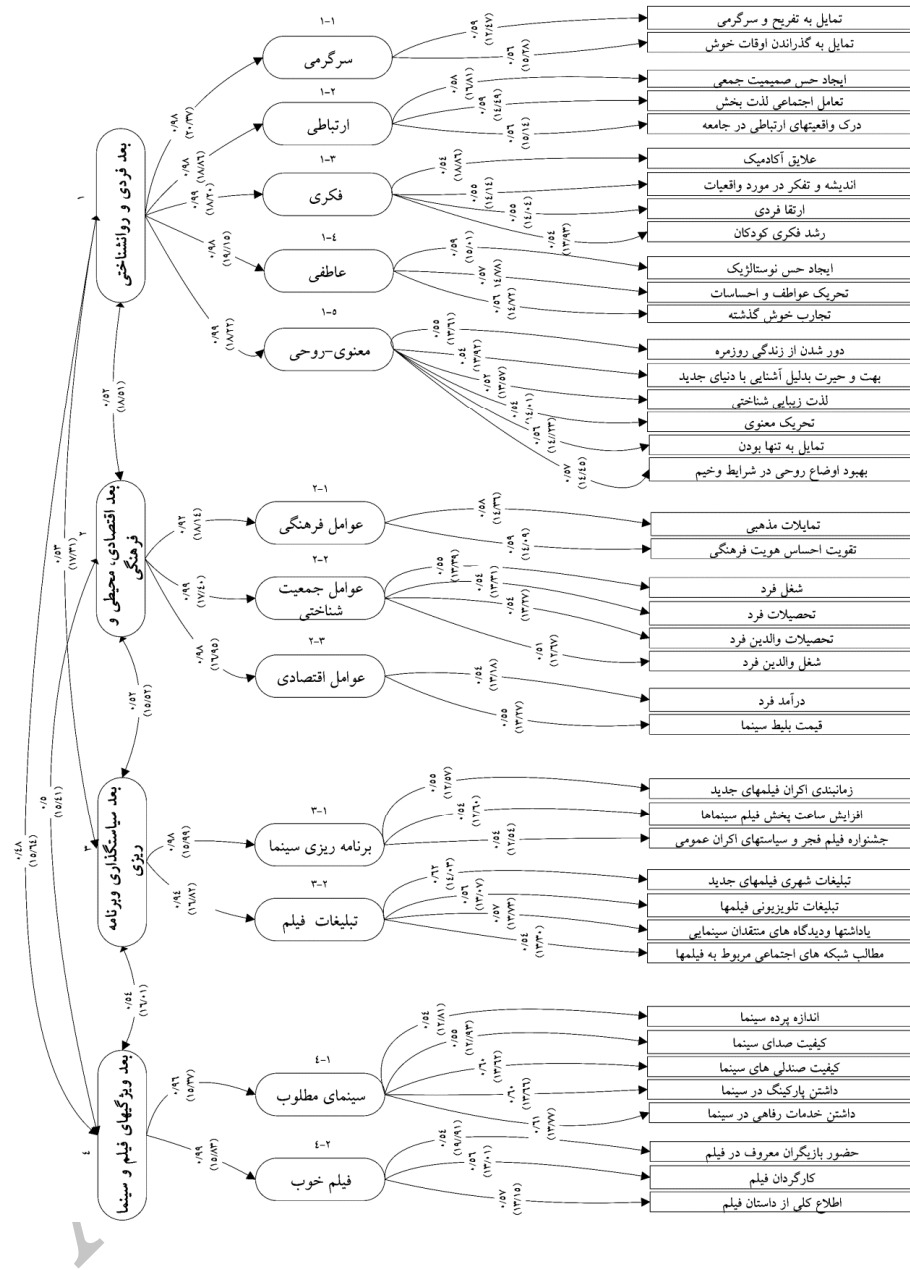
۱
بعد فردی و روانشناختی

۱-۱
سرگرمی
۰/۹۸ (۲۰/۳۷)
۰/۵۹ (۱۲/۴۷)
۰/۵۶ (۱۵/۲۸)
تمایل به تفریح و سرگرمی
تمایل به گذراندن اوقات خوش

۱-۲
ارتباطی
۰/۹۸ (۱۸/۸۶)
۰/۵۸ (۱۶/۸۱)
۰/۵۹ (۱۴/۴۹)
۰/۵۶ (۱۵/۱۴)
ایجاد حس صمیمیت جمعی
تعامل اجتماعی لذت بخش
درک واقعیتهای ارتباطی در جامعه

۱-۳
فکری
۰/۹۹ (۱۸/۲۰)
۰/۵٤ (۱۸/۸٦)
۰/۵۵ (۱٤/۱٤)
۰/۵۵ (۱٤/۰٤)
۰/۵٤ (۱۳/۹۳)
علایق آکادمیک
اندیشه و تفکر در مورد واقعیات
ارتقا فردی
رشد فکری کودکان

۱-٤
عاطفی
۰/۹۸ (۱۹/۱۵)
۰/۵۹ (۱۵/۰۱)
۰/۵۷ (۱٤/۷۸)
۰/۵٦ (۱٤/۷۲)
ایجاد حس نوستالژیک
تحریک عواطف و احساسات
تجارب خوش گذشته

۱-۵
معنوی-روحی
۰/۹۹ (۱۸/۲۲)
۰/۵۵ (۱۳/٦۱)
۰/۵٤ (۱۳/۹۲)
۰/۵۲ (۱۳/۵۷)
۰/۵٤ (۱٤/۰۱)
۰/۵٦ (۱٤/۳۳)
۰/۵۷ (۱٤/٤٥)
دور شدن از زندگی روزمره
بهت و حیرت بدلیل آشنایی با دنیای جدید
لذت زیبایی شناختی
تحریک معنوی
تمایل به تنها بودن
بهبود اوضاع روحی در شرایط وخیم

۰/۵۲ (۱۸/۵۱)
۰/۵۳ (۱۷/۳۱)
۰/٤۸ (۱۵/٦٤)
۰/۵ (۱۵/٤۱)

۲
بعد اقتصادی، محیط و فرهنگی

۲-۱
عوامل فرهنگی
۰/۹۲ (۱۸/۱٤)
۰/۵۸ (۱٤/۳٦)
۰/۵۹ (۱٤/۰۹)
تمایلات مذهبی
تقویت احساس هویت فرهنگی

۲-۲
عوامل جمعیت شناختی
۰/۹۹ (۱۷/٤۰)
۰/۵۵ (۱۳/۳۹)
۰/۵٤ (۱۳/۳۱)
۰/۵٤ (۱۳/۷۷)
۰/۵۱ (۱۲/۷۷)
شغل فرد
تحصیلات فرد
تحصیلات والدین فرد
شغل والدین فرد

۲-۳
عوامل اقتصادی
۰/۹۸ (۱٦/۹۵)
۰/۵٤ (۱۳/۱۸)
۰/۵۵ (۱۳/۲۷)
درآمد فرد
قیمت بلیط سینما

۰/۵۲ (۱۵/۵۲)

۳
بعد سیاستگذاری وبرنامه ریزی

۳-۱
برنامه ریزی سینما
۰/۹۸ (۱۵/۹۹)
۰/۵۵ (۱۲/۵۷)
۰/۵٤ (۱۲/٦۰)
۰/۵٤ (۱۲/۵٤)
زمانبندی اکران فیلمهای جدید
افزایش ساعت پخش فیلم سینماها
جشنواره فیلم فجر و سیاستهای اکران عمومی

۳-۲
تبلیغات فیلم
۰/۹٤ (۱٦/۸۲)
۰/٦۲ (۱٤/۰۳)
۰/۵٦ (۱۳/۰۷)
۰/۵۷ (۱۳/۷۳)
۰/۵٤ (۱۳/۲۰)
تبلیغات شهری فیلمهای جدید
تبلیغات تلویزیونی فیلمها
یاداشتها ودیدگاه های منتقدان سینمایی
مطالب شبکه های اجتماعی مربوط به فیلمها

۰/۵٤ (۱٦/۰۱)

٤
بعد ویژگیهای فیلم و سینما

٤-۱
سینمای مطلوب
۰/۹٦ (۱۵/۳۷)
۰/۵٤ (۱۲/۸۱)
۰/۵۵ (۱۲/۹۳)
۰/٦۰ (۱۳/٦۲)
۰/٦۰ (۱۳/٦٦)
۰/٦۱ (۱۳/۷۷)
اندازه پرده سینما
کیفیت صدای سینما
کیفیت صندلی های سینما
داشتن پارکینگ در سینما
داشتن خدمات رفاهی در سینما

٤-۲
فیلم خوب
۰/۹۹ (۱۵/۸۳)
۰/۵٤ (۱۹/۹۱)
۰/۵٦ (۱۳/۰۱)
۰/۵۷ (۱۳/۱۵)
حضور بازیگران معروف در فیلم
کارگردان فیلم
اطلاع کلی از داستان فیلم